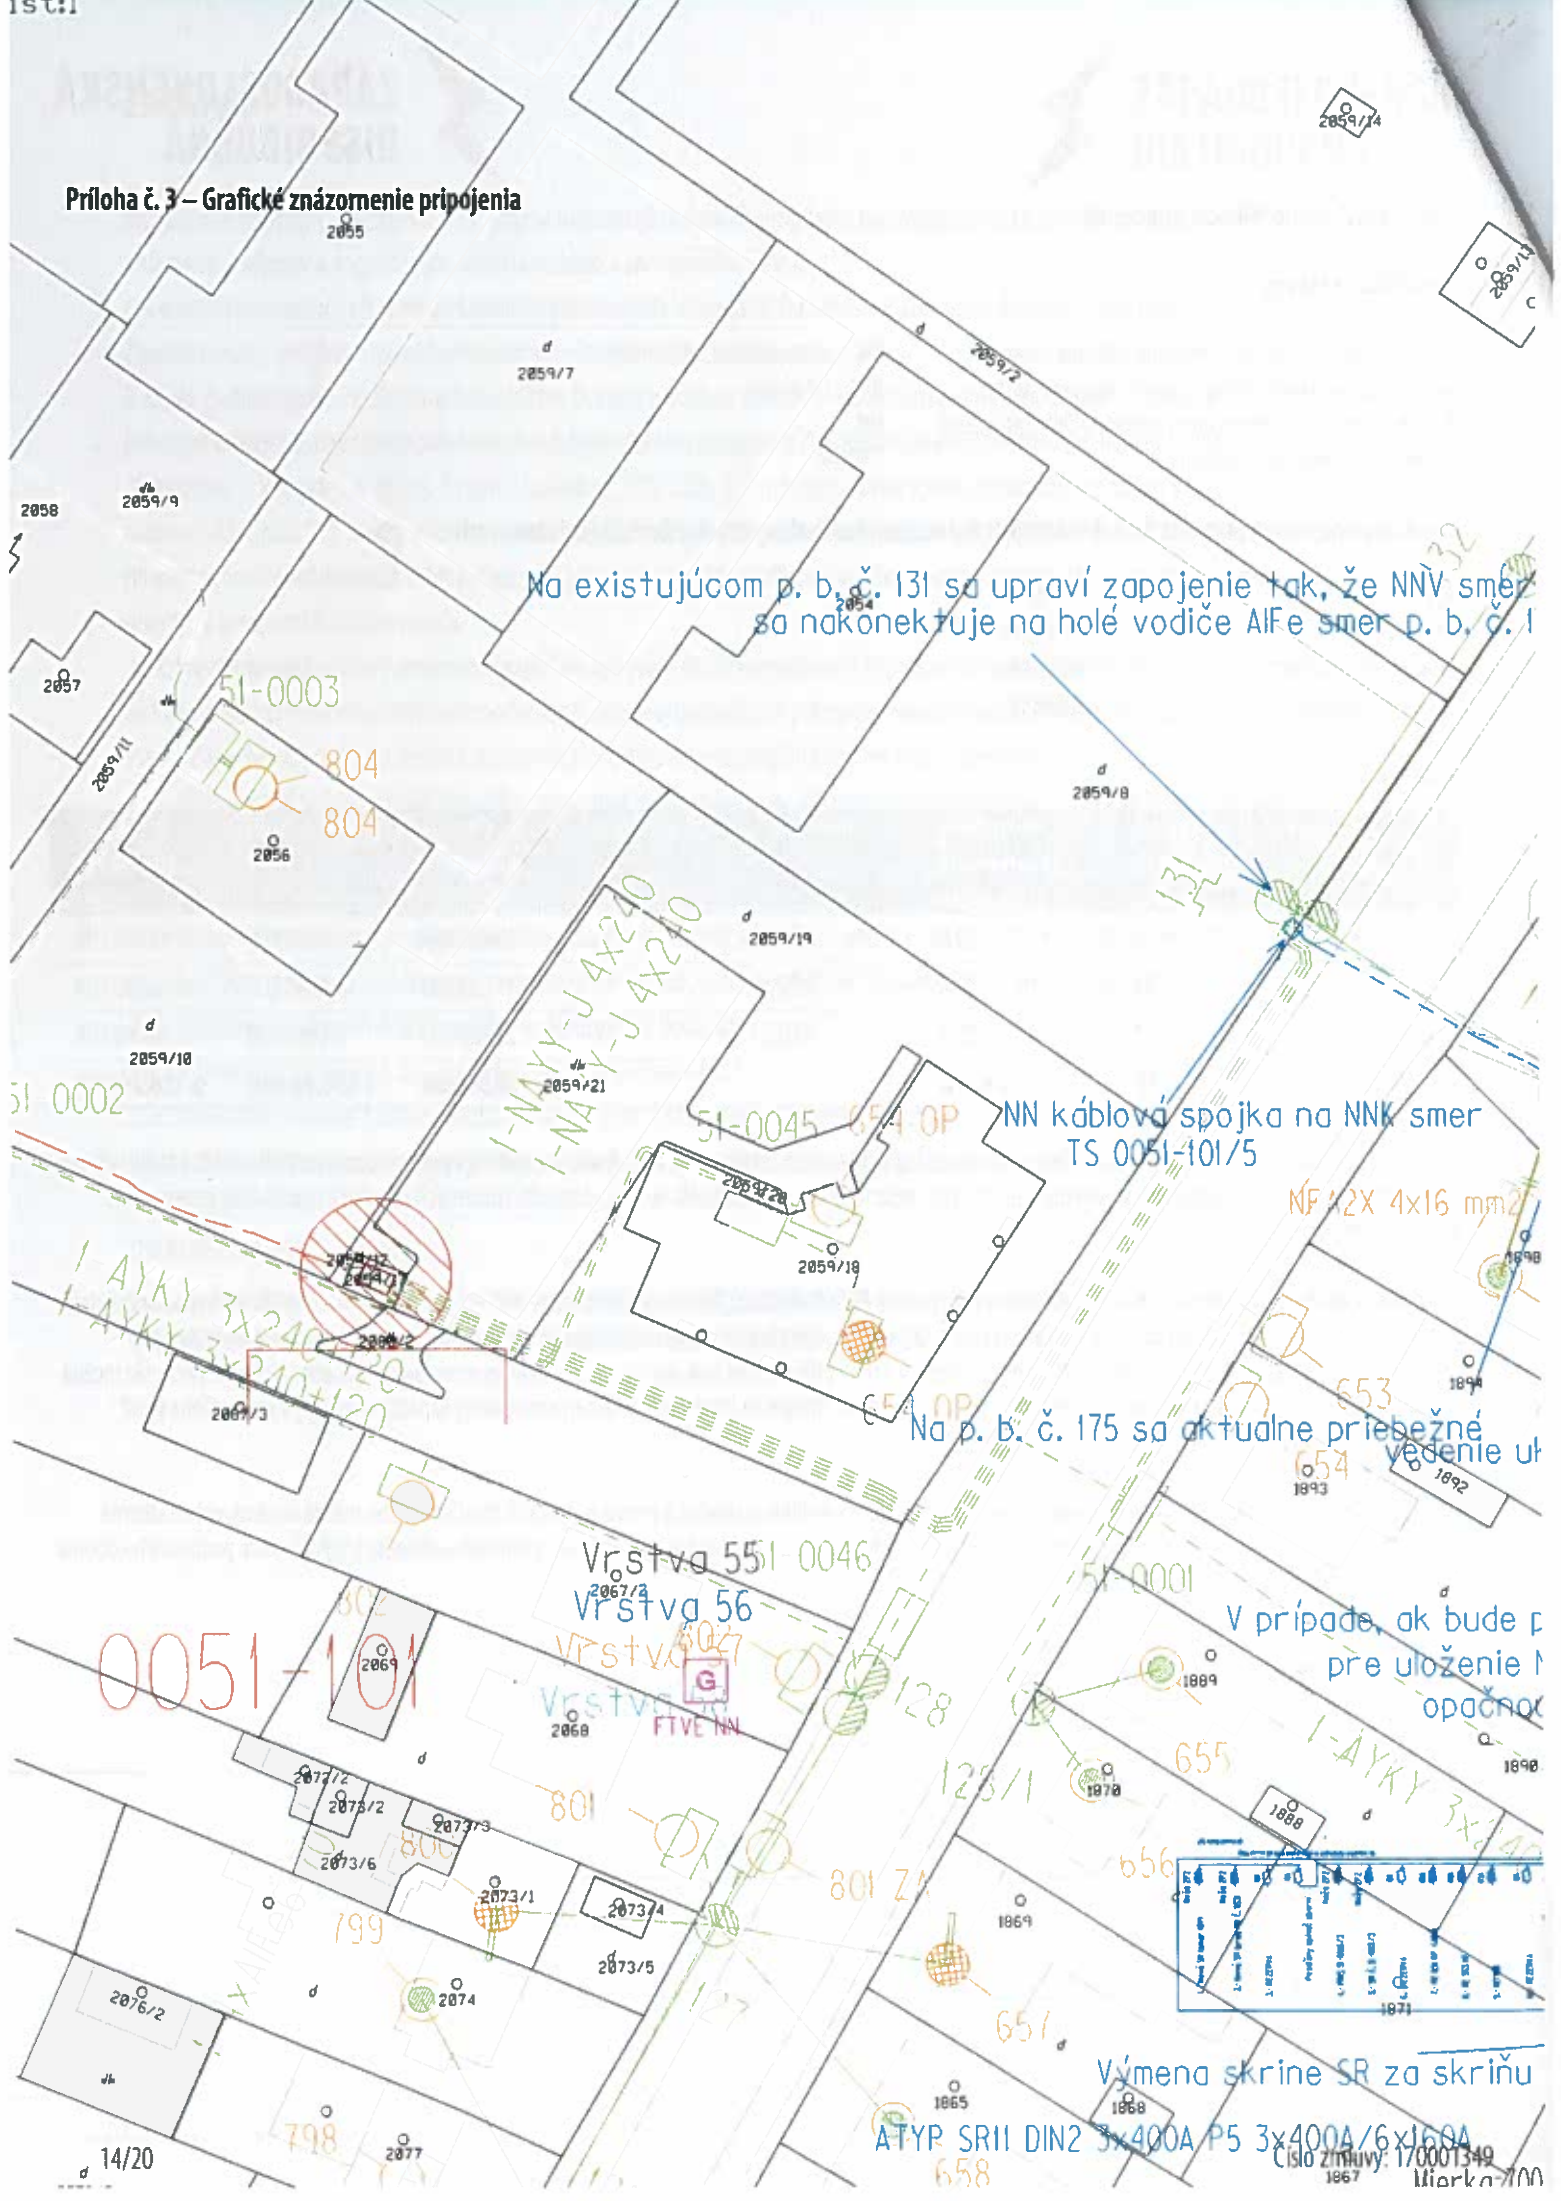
Príloha č. 3 – Grafické znázornenie pripojenia

2859/14
2859/13
2055
2059/7
2059/2
2058
2059/9
Na existujúcom p. b. č. 131 sa upraví zapojenie tak, že NNV smer sa nakonektuje na holé vodiče AlFe smer p. b. č. 1
2054
2057
51-0003
804
804
2059/11
2056
2059/8
131
2059/19
1-NAYY-J 4x240
1-NAYY-J 4x240
2059/10
51 0002
2059/21
51-0045
654 OP
NN káblová spojka na NNK smer TS 0051-101/5
2059/20
NFA2X 4x16 mm2
2059/18
1-AYKY 3x240+120
1-AYKY 3x240+120
2059/12
2059/17
2084/2
2067/3
1898
1894
653
Na p. b. č. 175 sa aktualne priebežné vedenie u
654
1893
1892
Vrstva 55
51 0046
2067/2
Vrstva 56
51-0001
V prípade, ak bude p pre uloženie opačno
0051-101
802
2069
Vrstva
602
G
Vrstva
FTVE NN
2068
128
1889
655
1-AYKY 3x
1890
801
123/1
1870
2072/2
2073/2
2073/3
800
2073/6
1888
656
2073/1
801 ZA
2073/4
1869
799
2073/5
2074
657
2076/2
1871
Výmena skrine SR za skriňu
1865
1868
ATYP SR11 DIN2 3x400A P5 3x400A/6x160A
798
2077
658
Číslo zmluvy: 17000349
1867
14/20
Mierka 200